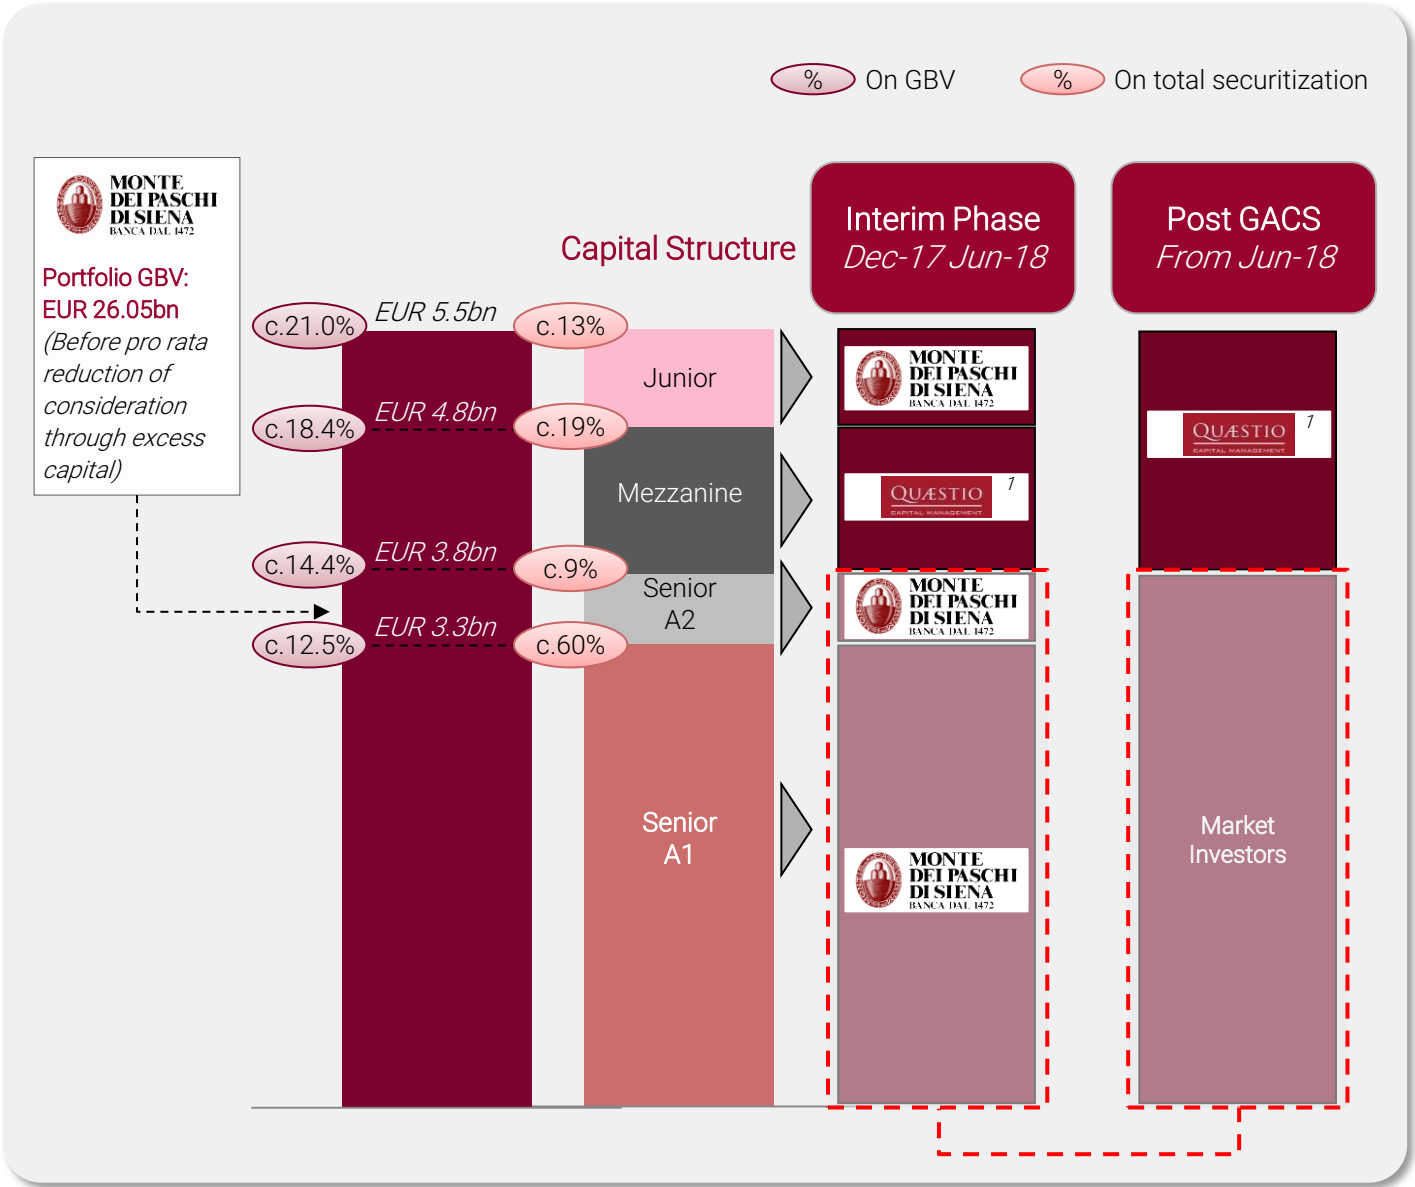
% On GBV % On total securitization

MONTE DEI PASCHI DI SIENA BANCA DAL 1472

Portfolio GBV: EUR 26.05bn (Before pro rata reduction of consideration through excess capital)

Capital Structure

Interim Phase
Dec-17 Jun-18

Post GACS
From Jun-18

c.21.0% EUR 5.5bn c.13%

Junior

c.18.4% EUR 4.8bn c.19%

Mezzanine

c.14.4% EUR 3.8bn c.9%

Senior A2

c.12.5% EUR 3.3bn c.60%

Senior A1

MONTE DEI PASCHI DI SIENA BANCA DAL 1472

QUÆSTIO CAPITAL MANAGEMENT 1

MONTE DEI PASCHI DI SIENA BANCA DAL 1472

MONTE DEI PASCHI DI SIENA BANCA DAL 1472

QUÆSTIO CAPITAL MANAGEMENT 1

Market Investors